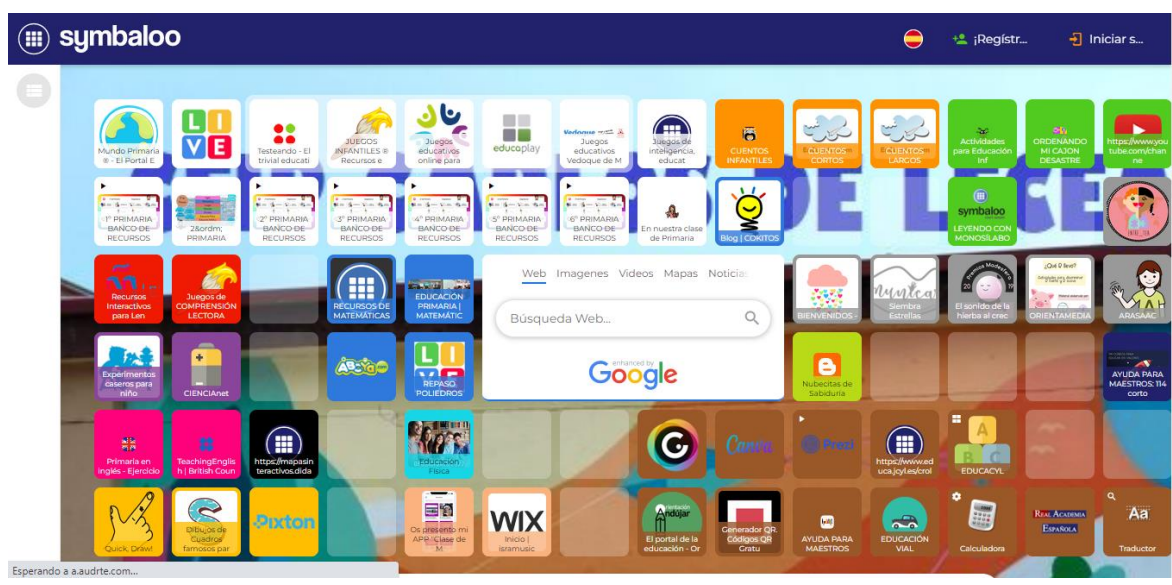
symbaloo
¡Registr...
Iniciar s...

Mundo Primaria ® - El Portal E
LIVE
Testeando - El trivial educati
JUEGOS INFANTILES ® Recursos e
Juegos educativos online para
educaplay
Juegos educativos Vedoque de M
Juegos de inteligencia, educat
CUENTOS INFANTILES
CUENTOS CORTOS
CUENTOS LARGOS
Actividades para Educación Inf
ORDENANDO MI CAJON DESASTRE
https://www.youtube.com/channe

1º PRIMARIA BANCO DE RECURSOS
2&ordm; PRIMARIA
2º PRIMARIA BANCO DE RECURSOS
3º PRIMARIA BANCO DE RECURSOS
4º PRIMARIA BANCO DE RECURSOS
5º PRIMARIA BANCO DE RECURSOS
6º PRIMARIA BANCO DE RECURSOS
En nuestra clase de Primaria
Blog | COKITOS
symbaloo
LEYENDO CON MONOS/LABO

Recursos Interactivos para Len
Juegos de COMPRENSIÓN LECTORA
RECURSOS DE MATEMÁTICAS
EDUCACIÓN PRIMARIA | MATEMÁTIC
Web Imagenes Videos Mapas Noticias
Búsqueda Web...
enhanced by Google
BIENVENIDOS
Siembra Estrellas
El sonido de la hierba al crec
ORIENTAMEDIA
ARASAAC

Experimentos caseros para niño
CIENCIAnet
REPASO POLIEDROS
Nubecitas de Sabiduría
AYUDA PARA MAESTROS: 114 corto

Primaria en inglés - Ejercicio
TeachingEnglish | British Coun
https://mapasinteractivos.dida
Educación Física
Canva
Prezi
https://www.educa.jcyl.es/crol
EDUCACYL

Quick, Draw!
Dibujos de Cuadros famosos par
Pixton
Os presento mi APP - Clase de M
WIX
Inicio | isramusic
El portal de la educación - Or
Generador QR Códigos QR Gratu
AYUDA PARA MAESTROS
EDUCACIÓN VIAL
Calculadora
REAL ACADEMIA ESPAÑOLA
Aa
Traductor

Esperando a a.audrte.com...